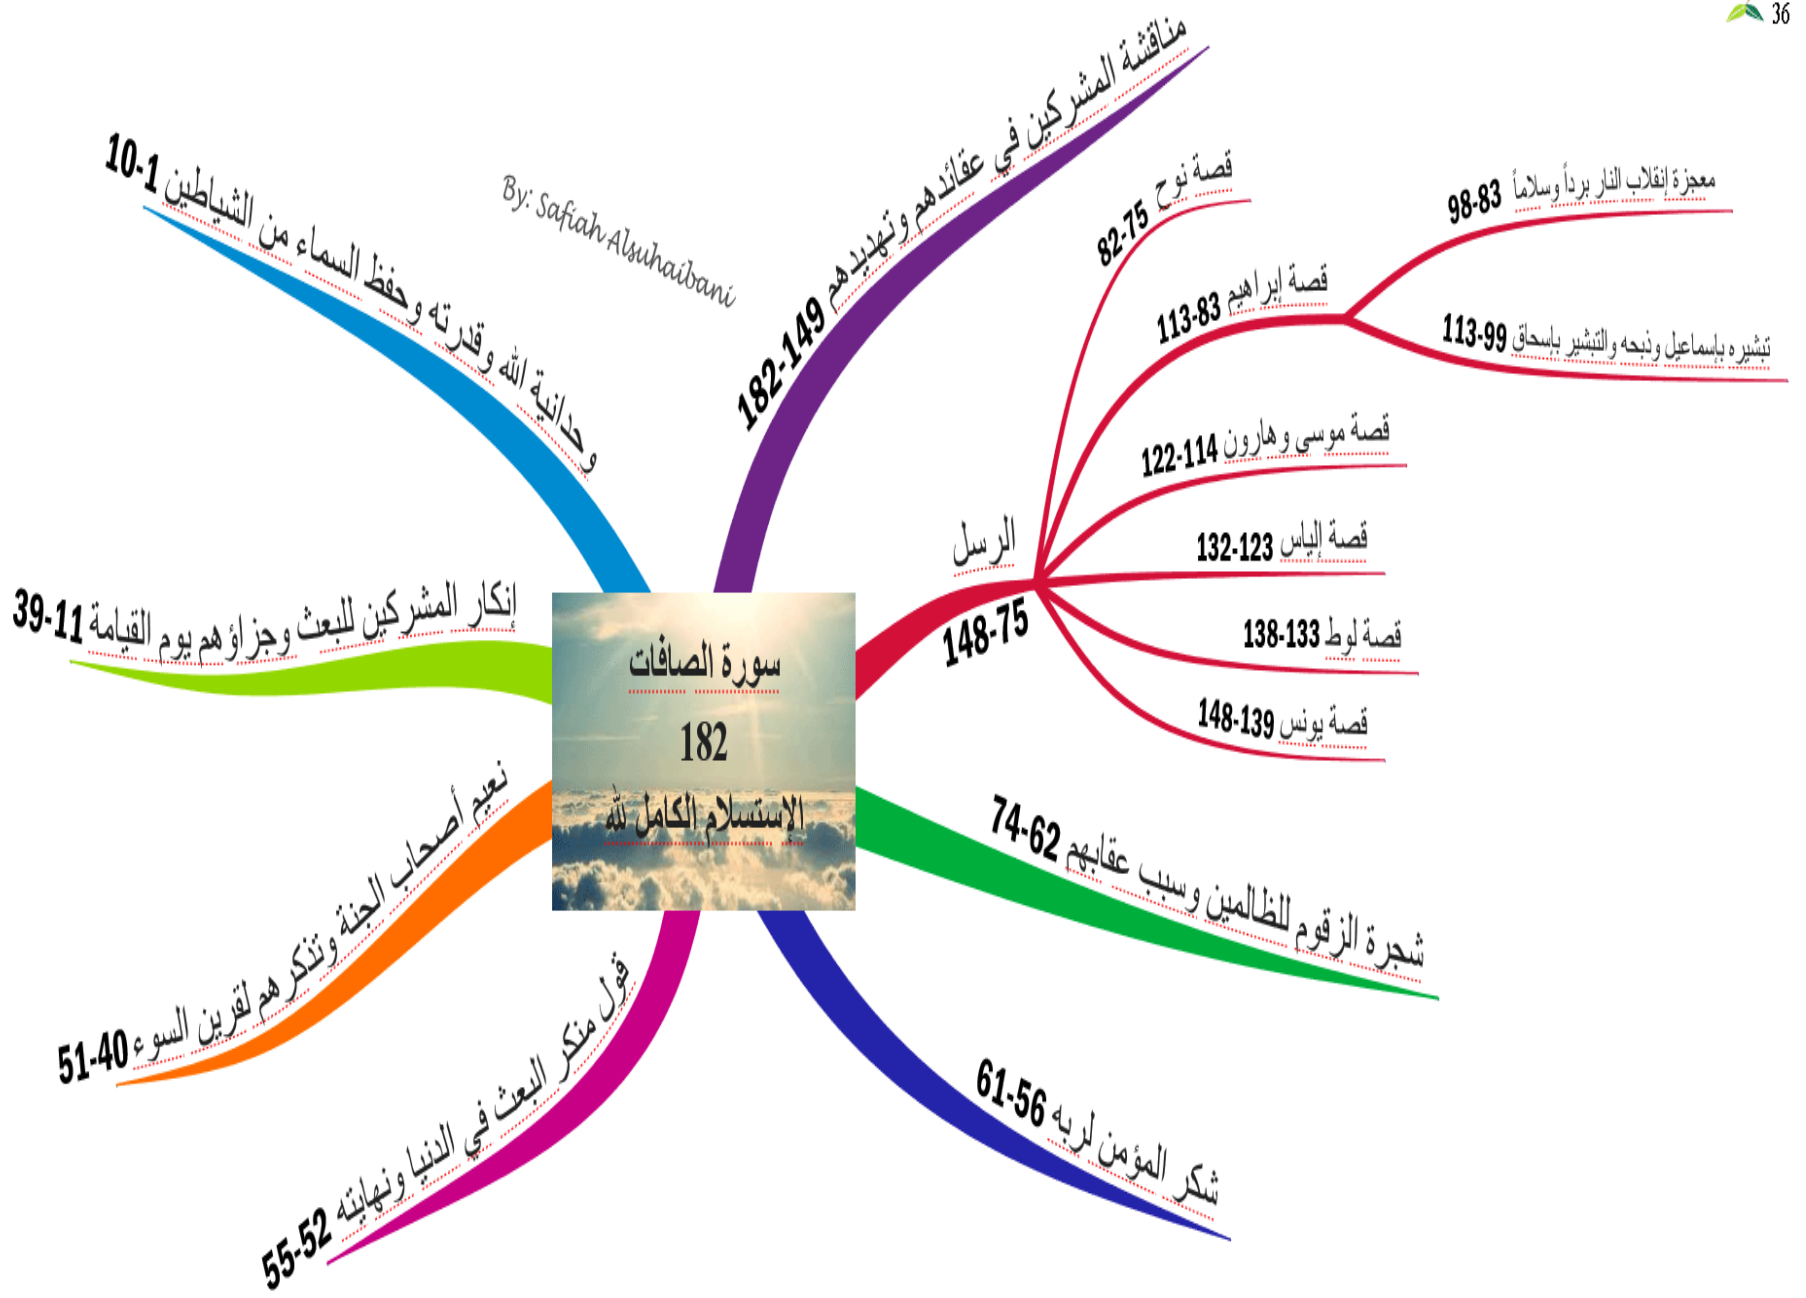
36

سورة الصافات
182
الإستسلام الكامل لله

By: Safiah Alsuhaibani

وحدانية الله وقدرته وحفظ السماء من الشياطين 1-10

مناقشة المشركين في عقائدهم وتهديدهم 149-182

الرسل 75-148

قصة نوح 75-82

قصة إبراهيم 83-113

معجزة إنقلاب النار برداً وسلاماً 83-98

تبشيره بإسماعيل وذبحه والتبشير بإسحاق 99-113

قصة موسى وهارون 114-122

قصة إلياس 123-132

قصة لوط 133-138

قصة يونس 139-148

شجرة الزقوم للظالمين وسبب عقابهم 62-74

شكر المؤمن لربه 56-61

قول منكر البعث في الدنيا ونهايته 52-55

نعيم أصحاب الجنة وتذكرهم لقرين السوء 40-51

إنكار المشركين للبعث وجزاؤهم يوم القيامة 11-39